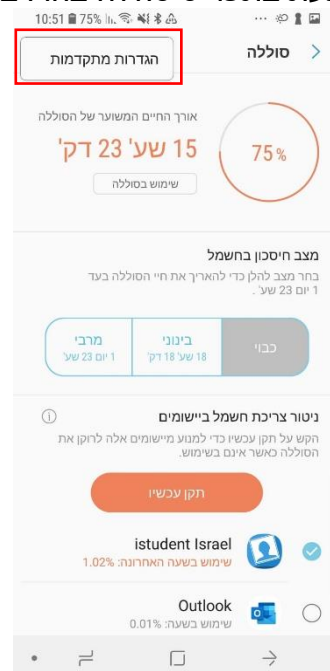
10:51 75%

סוללה

הגדרות מתקדמות

75%

אורך החיים המשוער של הסוללה

15 שע' 23 דק'

שימוש בסוללה

מצב חיסכון בחשמל

בחר מצב להלן כדי להאריך את חיי הסוללה בעד 1 יום 23 שע'.

כבוי

בינוני
18 שע' 18 דק'

מרבי
1 יום 23 שע'

ניטור צריכת חשמל ביישומים

הקש על תקן עכשיו כדי למנוע מיישומים אלה לרוקן את הסוללה כאשר אינם בשימוש.

תקן עכשיו

istudent Israel
שימוש בשעה האחרונה: 1.02%

Outlook
שימוש בשעה: 0.01%